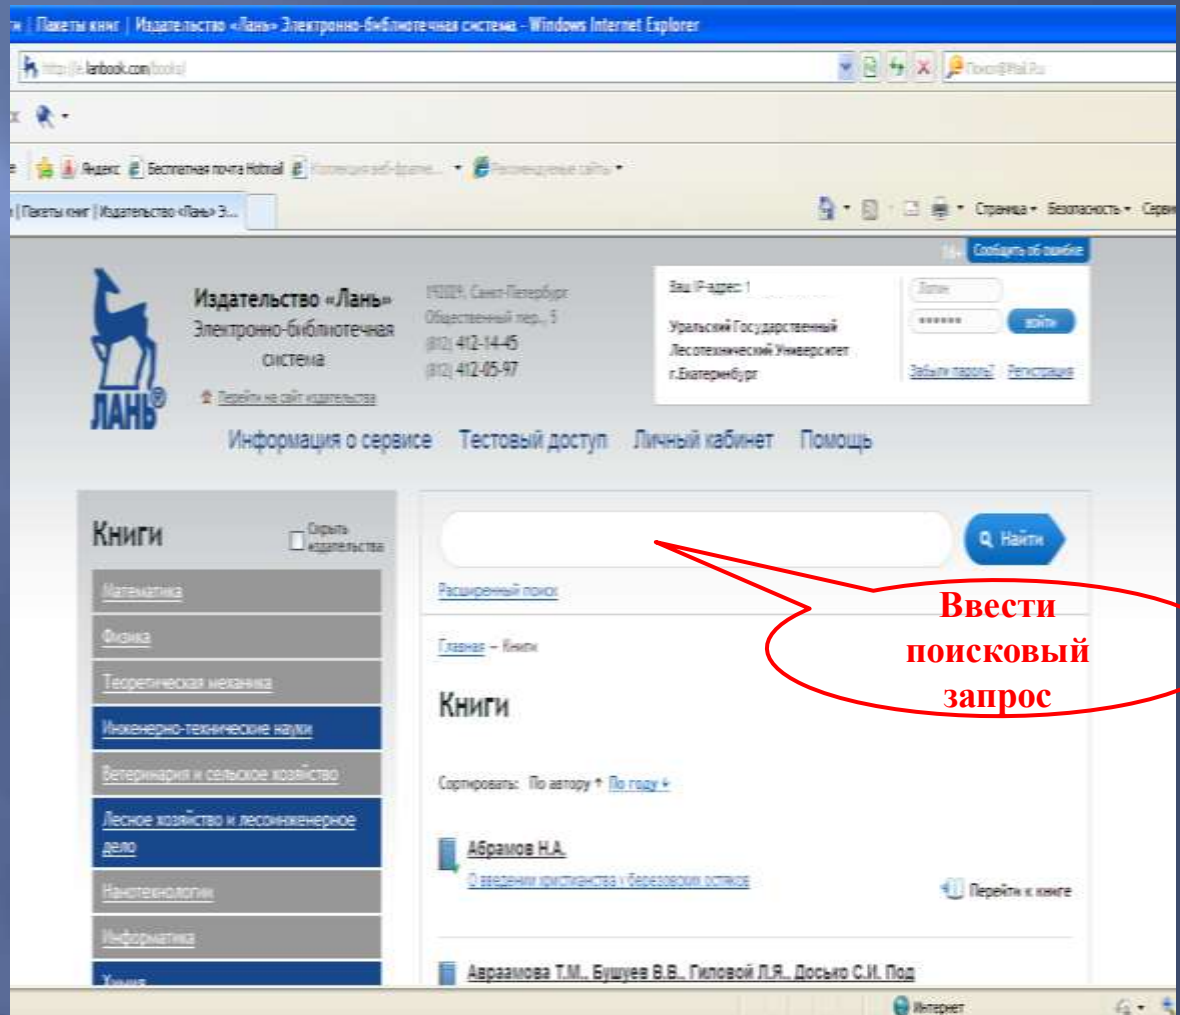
и | Пакеты книг | Издательство «Лань» Электронно-библиотечная система - Windows Internet Explorer

http://e.lanbook.com/books/

Поиск@Mail.Ru

Яндекс | Бесплатная почта Hotmail | Коллекция веб-фрагм... | Рекомендуемые сайты

| Пакеты книг | Издательство «Лань» Э...

Страница • Безопасность • Серв

16+ Сообщить об ошибке

Издательство «Лань»
Электронно-библиотечная система

Перейти на сайт издательства

ЛАНЬ®

192029, Санкт-Петербург
Общественный пер., 5
(812) 412-14-45
(812) 412-05-97

Ваш IP-адрес: 1

Уральский Государственный Лесотехнический Университет г.Екатеринбург

Логин
••••••
Войти

Забыли пароль? Регистрация

Информация о сервисе Тестовый доступ Личный кабинет Помощь

Книги

Скрыть издательства

Математика

Физика

Теоретическая механика

Инженерно-технические науки

Ветеринария и сельское хозяйство

Лесное хозяйство и лесоинженерное дело

Нанотехнологии

Информатика

Химия

Найти

Расширенный поиск

Ввести поисковый запрос

Главная – Книги

Книги

Сортировать: По автору ↑ По году ↓

Абрамов Н.А.

О введении христианства у березовских остяков

Перейти к книге

Авраамова Т.М., Бушуев В.В., Гиловой Л.Я., Досько С.И. Под

Интернет